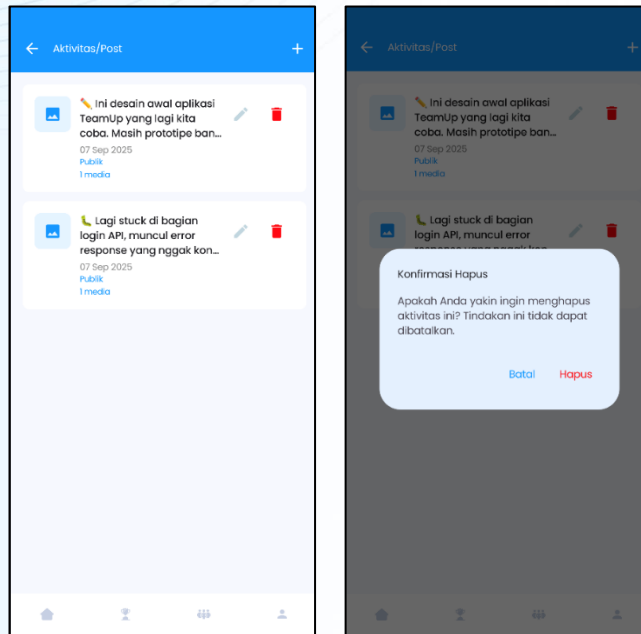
Aktivitas/Post

✏️ Ini desain awal aplikasi TeamUp yang lagi kita coba. Masih prototipe ban...
07 Sep 2025
Publik
1 media

🐛 Lagi stuck di bagian login API, muncul error response yang nggak kon...
07 Sep 2025
Publik
1 media

Aktivitas/Post

✏️ Ini desain awal aplikasi TeamUp yang lagi kita coba. Masih prototipe ban...
07 Sep 2025
Publik
1 media

🐛 Lagi stuck di bagian login API, muncul error

Konfirmasi Hapus

Apakah Anda yakin ingin menghapus aktivitas ini? Tindakan ini tidak dapat dibatalkan.

Batal Hapus